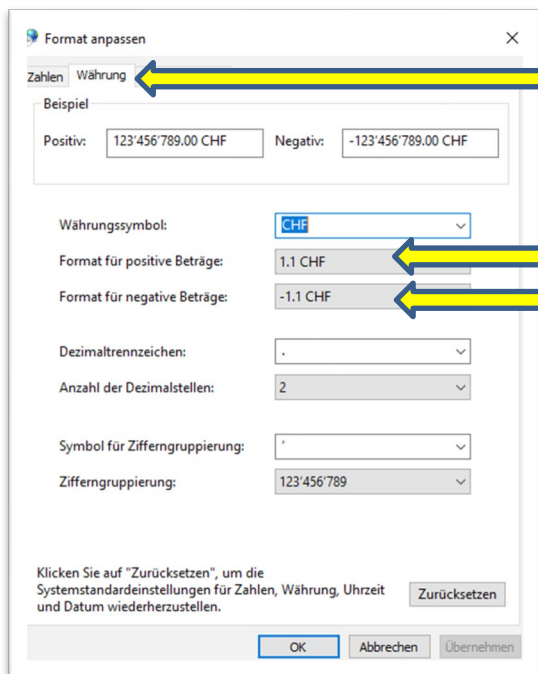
Format anpassen

×

Zahlen Währung

Beispiel

Positiv: 123'456'789.00 CHF Negativ: -123'456'789.00 CHF

Währungssymbol: CHF

Format für positive Beträge: 1.1 CHF

Format für negative Beträge: -1.1 CHF

Dezimaltrennzeichen: .

Anzahl der Dezimalstellen: 2

Symbol für Zifferngruppierung: '

Zifferngruppierung: 123'456'789

Klicken Sie auf "Zurücksetzen", um die Systemstandardeinstellungen für Zahlen, Währung, Uhrzeit und Datum wiederherzustellen.

Zurücksetzen

OK Abbrechen Übernehmen